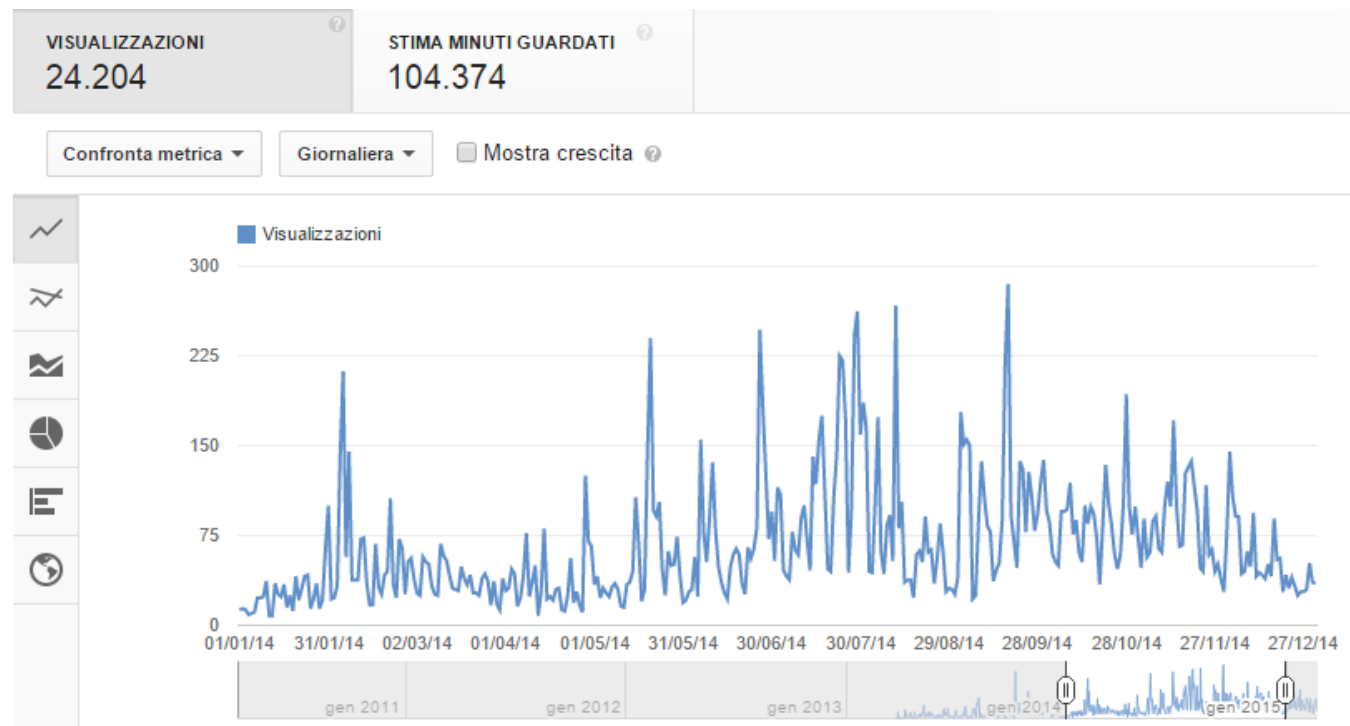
VISUALIZZAZIONI
24.204

STIMA MINUTI GUARDATI
104.374

Confronta metrica
Giornaliera
Mostra crescita

Visualizzazioni

300
225
150
75
0

01/01/14
31/01/14
02/03/14
01/04/14
01/05/14
31/05/14
30/06/14
30/07/14
29/08/14
28/09/14
28/10/14
27/11/14
27/12/14

gen 2011
gen 2012
gen 2013
gen 2014
gen 2015